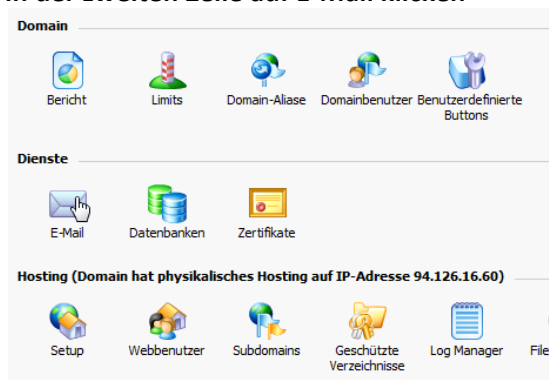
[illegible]

Domain

Bericht

Limits

Domain-Aliase

Domainbenutzer

Benutzerdefinierte Buttons

Dienste

E-Mail

Datenbanken

Zertifikate

Hosting (Domain hat physikalisches Hosting auf IP-Adresse 94.126.16.60)

Setup

Webbenutzer

Subdomains

Geschützte Verzeichnisse

Log Manager

File